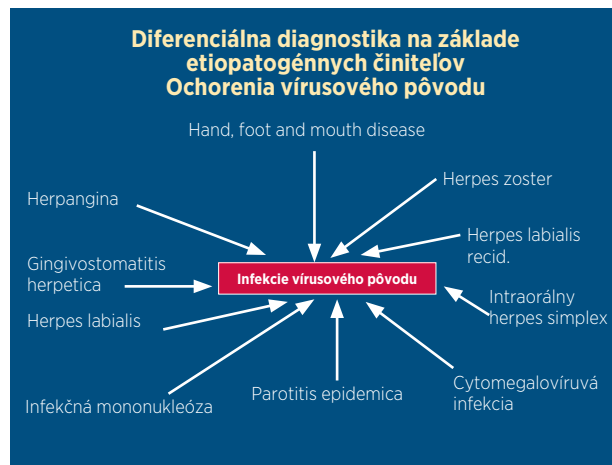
Diferenciálna diagnostika na základe etiopatogénnych činiteľov
Ochorenia vírusového pôvodu

Hand, foot and mouth disease

Herpangina

Herpes zoster

Herpes labialis recid.

Gingivostomatitis herpetica

Infekcie vírusového pôvodu

Intraorálny herpes simplex

Herpes labialis

Infekčná mononukleóza

Parotitis epidemica

Cytomegalovíruvá infekcia